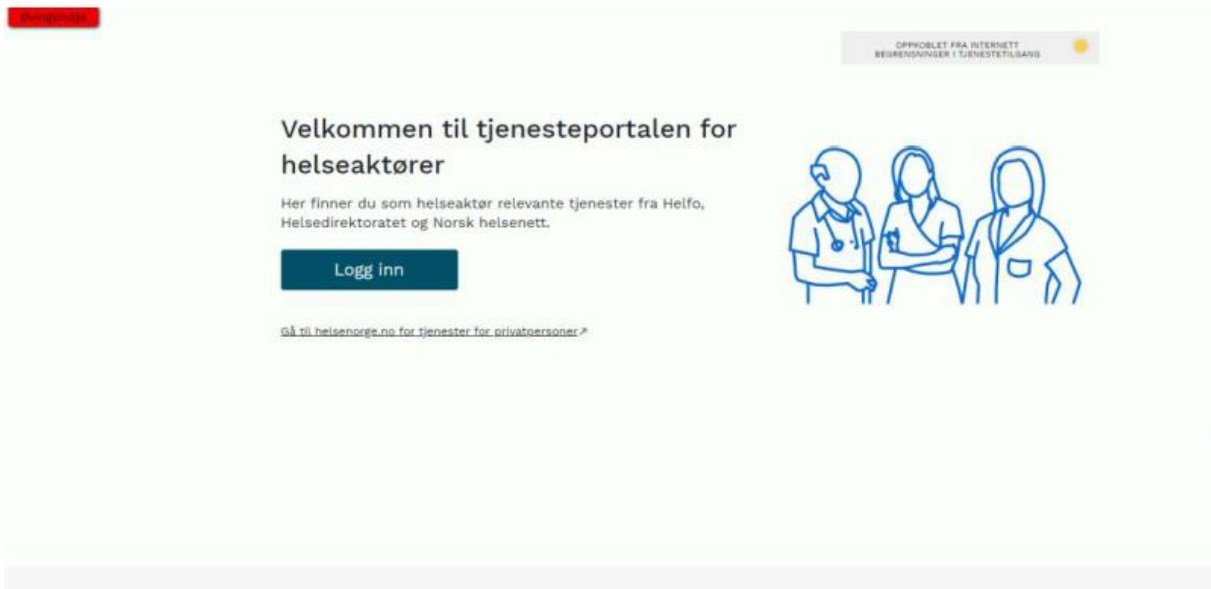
Øvingsmiljø

OPPKOBLET FRA INTERNETT
BEGRENSNINGER I TJENESTETILGANG

Velkommen til tjenesteportalen for helseaktører

Her finner du som helseaktør relevante tjenester fra Helfo, Helsedirektoratet og Norsk helsenett.

Logg inn

Gå til helsenorge.no for tjenester for privatpersoner